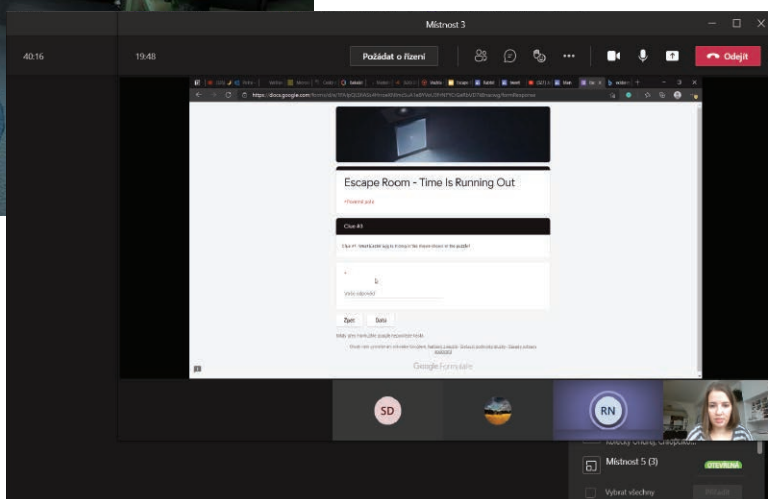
Místnost 3

40:16

19:48

Požádat o řízení

Odejít

https://docs.google.com/forms/

Escape Room - Time Is Running Out

*Povinné pole

Clue #4

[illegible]

*

Vaše odpověď

Zpět

Další

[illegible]

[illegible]

Google Formuláře

SD

RN

Místnost 5 (3)

OTEVŘENÁ

Vybrat všechny